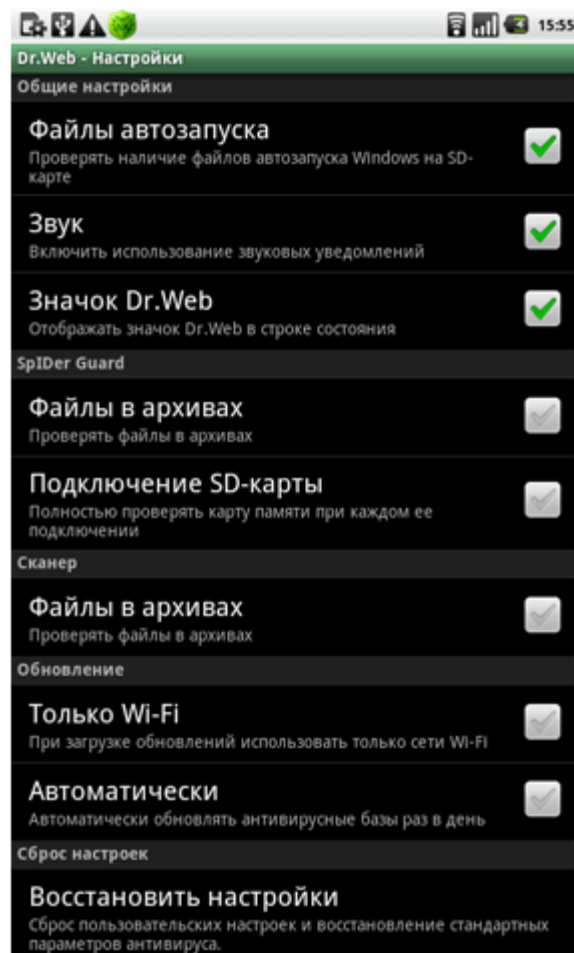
15:55

Dr.Web - Настройки

Общие настройки

Файлы автозапуска
Проверять наличие файлов автозапуска Windows на SD-карте

Звук
Включить использование звуковых уведомлений

Значок Dr.Web
Отображать значок Dr.Web в строке состояния

SpIDer Guard

Файлы в архивах
Проверять файлы в архивах

Подключение SD-карты
Полностью проверять карту памяти при каждом ее подключении

Сканер

Файлы в архивах
Проверять файлы в архивах

Обновление

Только Wi-Fi
При загрузке обновлений использовать только сети Wi-Fi

Автоматически
Автоматически обновлять антивирусные базы раз в день

Сброс настроек

Восстановить настройки
Сброс пользовательских настроек и восстановление стандартных параметров антивируса.